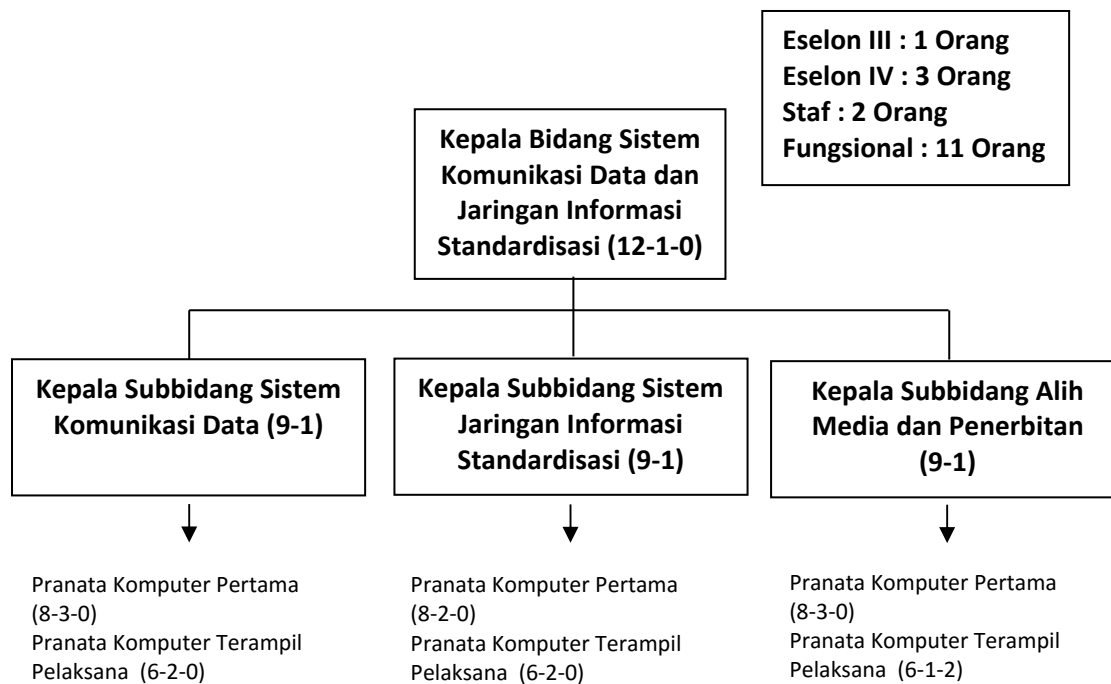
Eselon III : 1 Orang
Eselon IV : 3 Orang
Staf : 2 Orang
Fungsional : 11 Orang

Kepala Bidang Sistem Komunikasi Data dan Jaringan Informasi Standardisasi (12-1-0)

Kepala Subbidang Sistem Komunikasi Data (9-1)

Kepala Subbidang Sistem Jaringan Informasi Standardisasi (9-1)

Kepala Subbidang Alih Media dan Penerbitan (9-1)

Pranata Komputer Pertama (8-3-0)
Pranata Komputer Terampil Pelaksana (6-2-0)

Pranata Komputer Pertama (8-2-0)
Pranata Komputer Terampil Pelaksana (6-2-0)

Pranata Komputer Pertama (8-3-0)
Pranata Komputer Terampil Pelaksana (6-1-2)